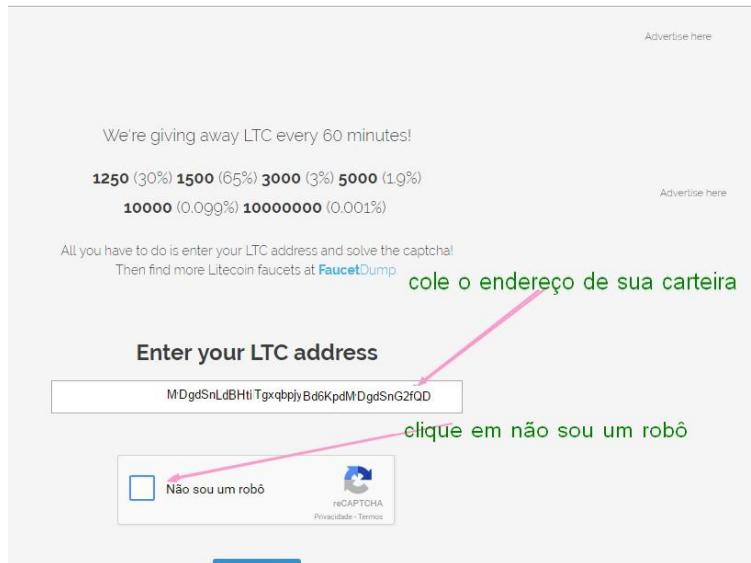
Advertise here

We're giving away LTC every 60 minutes!

**1250** (30%) **1500** (65%) **3000** (3%) **5000** (1.9%)
**10000** (0.099%) **10000000** (0.001%)

Advertise here

All you have to do is enter your LTC address and solve the captcha!
Then find more Litecoin faucets at FaucetDump

cole o endereço de sua carteira

Enter your LTC address

MDgdSnLdBHtiTgxqbpjyBd6KpdMDgdSnG2fQD

clique em não sou um robô

Não sou um robô

reCAPTCHA
Privacidade - Termos